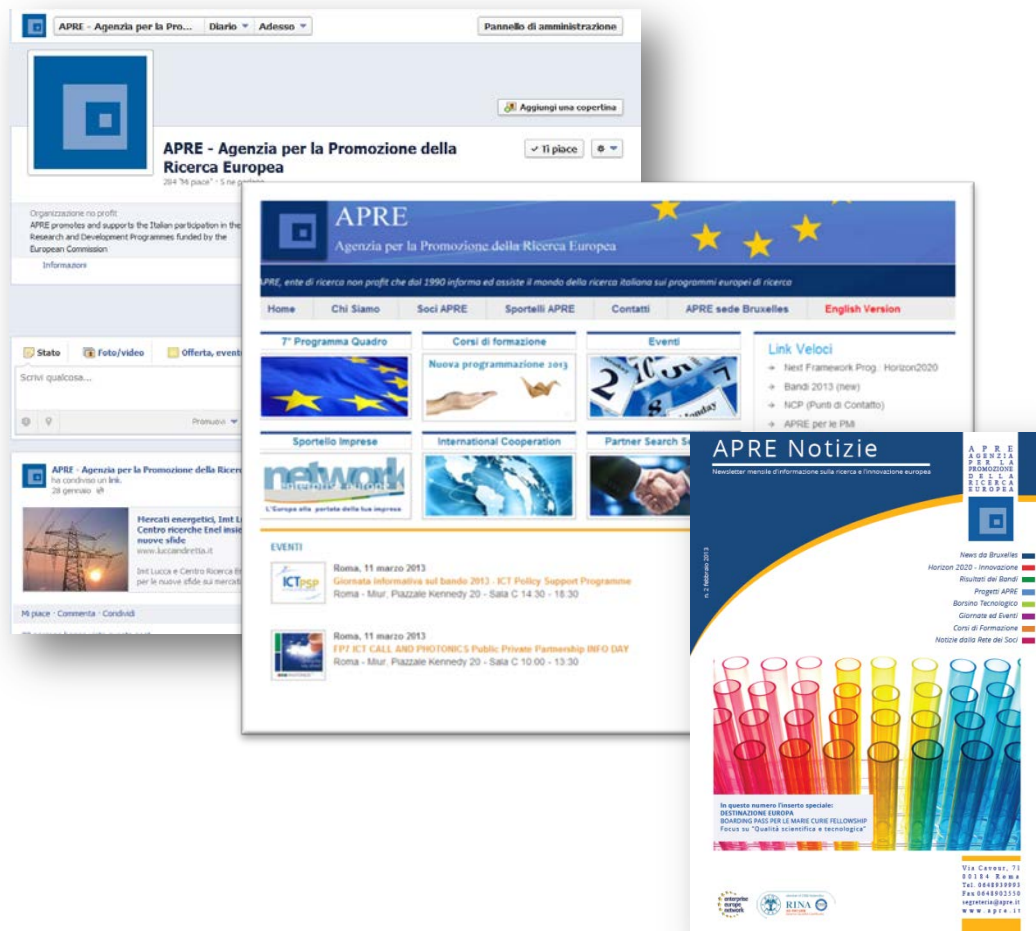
APRE - Agenzia per la Pro... Diario Adesso
Pannello di amministrazione
Aggiungi una copertina
APRE - Agenzia per la Promozione della Ricerca Europea
Ti piace
284 "Mi piace" · 5 ne parlano
Organizzazione no profit
APRE promotes and supports the Italian participation in the Research and Development Programmes funded by the European Commission
Informazioni
Stato Foto/video Offerta, event
Scrivi qualcosa...
Promuovi
APRE - Agenzia per la Promozione della Ricerca
ha condiviso un link.
28 gennaio
Mercati energetici, Imt L Centro ricerche Enel insie nuove sfide
www.luccandiretta.it
Imt Lucca e Centro Ricerca E per le nuove sfide sui mercati
Mi piace · Commenta · Condividi

APRE
Agenzia per la Promozione della Ricerca Europea
APRE, ente di ricerca non profit che dal 1990 informa ed assiste il mondo della ricerca italiana sui programmi europei di ricerca
Home Chi Siamo Soci APRE Sportelli APRE Contatti APRE sede Bruxelles English Version
7° Programma Quadro
Corsi di formazione
Nuova programmazione 2013
Eventi
Link Veloci
Next Framework Prog.: Horizon2020
Bandi 2013 (new)
NCP (Punti di Contatto)
APRE per le PMI
Sportello Imprese
network
L'Europa alla portata delle tue imprese
International Cooperation
Partner Search Se
EVENTI
ICTPSP
Roma, 11 marzo 2013
Giornata informativa sul bando 2013 - ICT Policy Support Programme
Roma - Miur, Piazzale Kennedy 20 - Sala C 14:30 - 18:30
Roma, 11 marzo 2013
FP7 ICT CALL AND PHOTONICS Public Private Partnership INFO DAY
Roma - Miur, Piazzale Kennedy 20 - Sala C 10:00 - 13:30

APRE Notizie
Newsletter mensile d'informazione sulla ricerca e l'innovazione europea
APRE AGENZIA PER LA PROMOZIONE DELLA RICERCA EUROPEA
n. 2 febbraio 2013
News da Bruxelles
Horizon 2020 - Innovazione
Risultati dei Bandi
Progetti APRE
Borsino Tecnologico
Giornate ed Eventi
Corsi di Formazione
Notizie dalla Rete dei Soci
In questo numero l'inserto speciale:
DESTINAZIONE EUROPA
BOARDING PASS PER LE MARIE CURIE FELLOWSHIP
Focus su "Qualità scientifica e tecnologica"
Via Cavour, 71
00184 - Roma
Tel. 0648939993
Fax 0648902550
segreteria@apre.it
www.apre.it
enterprise europe network
RINA